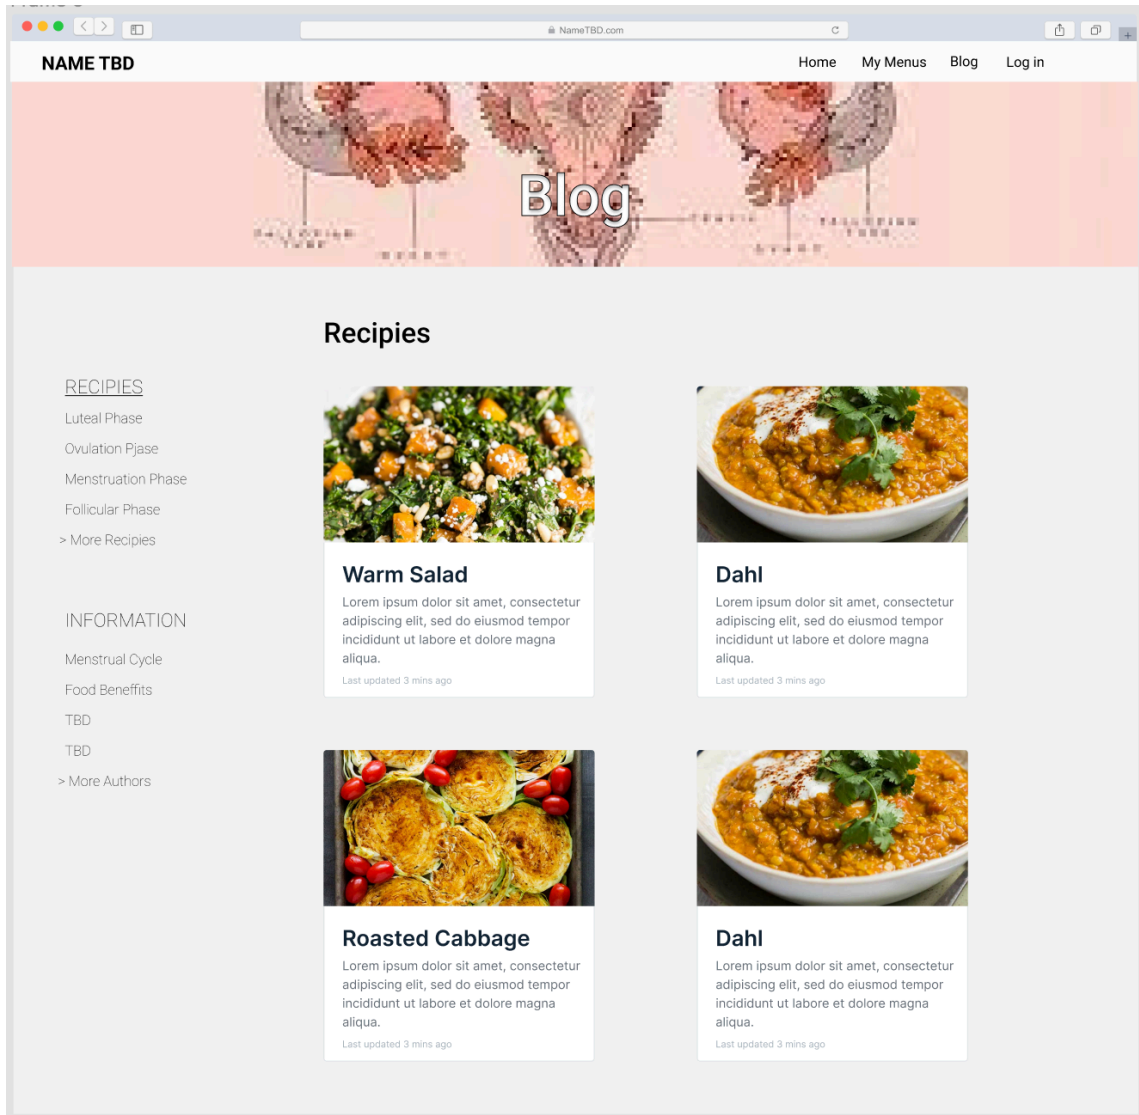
NameTBD.com

NAME TBD

Home My Menus Blog Log in

Blog

Recipies

RECIPIES
Luteal Phase
Ovulation Pjase
Menstruation Phase
Follicular Phase
> More Recipies

INFORMATION
Menstrual Cycle
Food Beneffits
TBD
TBD
> More Authors

Warm Salad
Lorem ipsum dolor sit amet, consectetur adipiscing elit, sed do eiusmod tempor incididunt ut labore et dolore magna aliqua.
Last updated 3 mins ago

Dahl
Lorem ipsum dolor sit amet, consectetur adipiscing elit, sed do eiusmod tempor incididunt ut labore et dolore magna aliqua.
Last updated 3 mins ago

Roasted Cabbage
Lorem ipsum dolor sit amet, consectetur adipiscing elit, sed do eiusmod tempor incididunt ut labore et dolore magna aliqua.
Last updated 3 mins ago

Dahl
Lorem ipsum dolor sit amet, consectetur adipiscing elit, sed do eiusmod tempor incididunt ut labore et dolore magna aliqua.
Last updated 3 mins ago